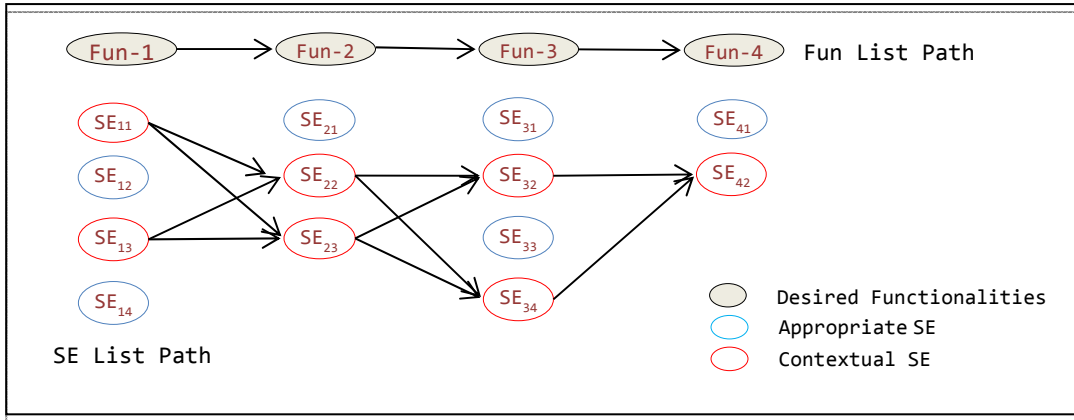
Fun-1
Fun-2
Fun-3
Fun-4
Fun List Path

$SE_{11}$
$SE_{12}$
$SE_{13}$
$SE_{14}$

$SE_{21}$
$SE_{22}$
$SE_{23}$

$SE_{31}$
$SE_{32}$
$SE_{33}$
$SE_{34}$

$SE_{41}$
$SE_{42}$

SE List Path

Desired Functionalities
Appropriate SE
Contextual SE